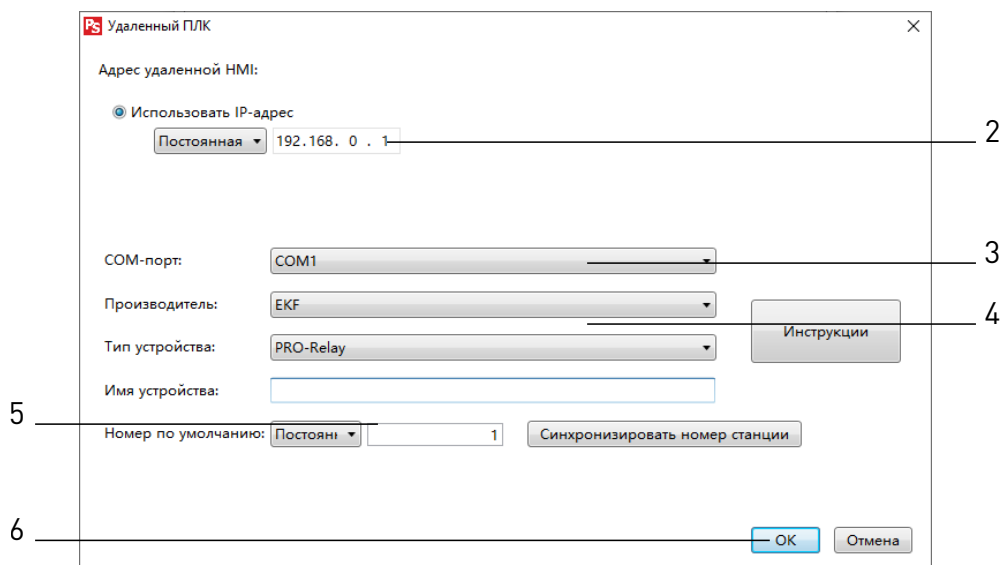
Удаленный ПЛК

Адрес удаленной HMI:

Использовать IP-адрес

Постоянная 192.168. 0 . 1

2

COM-порт: COM1

3

Производитель: EKF

Инструкции

4

Тип устройства: PRO-Relay

Имя устройства:

5

Номер по умолчанию: Постоянн 1 Синхронизировать номер станции

6

OK Отмена